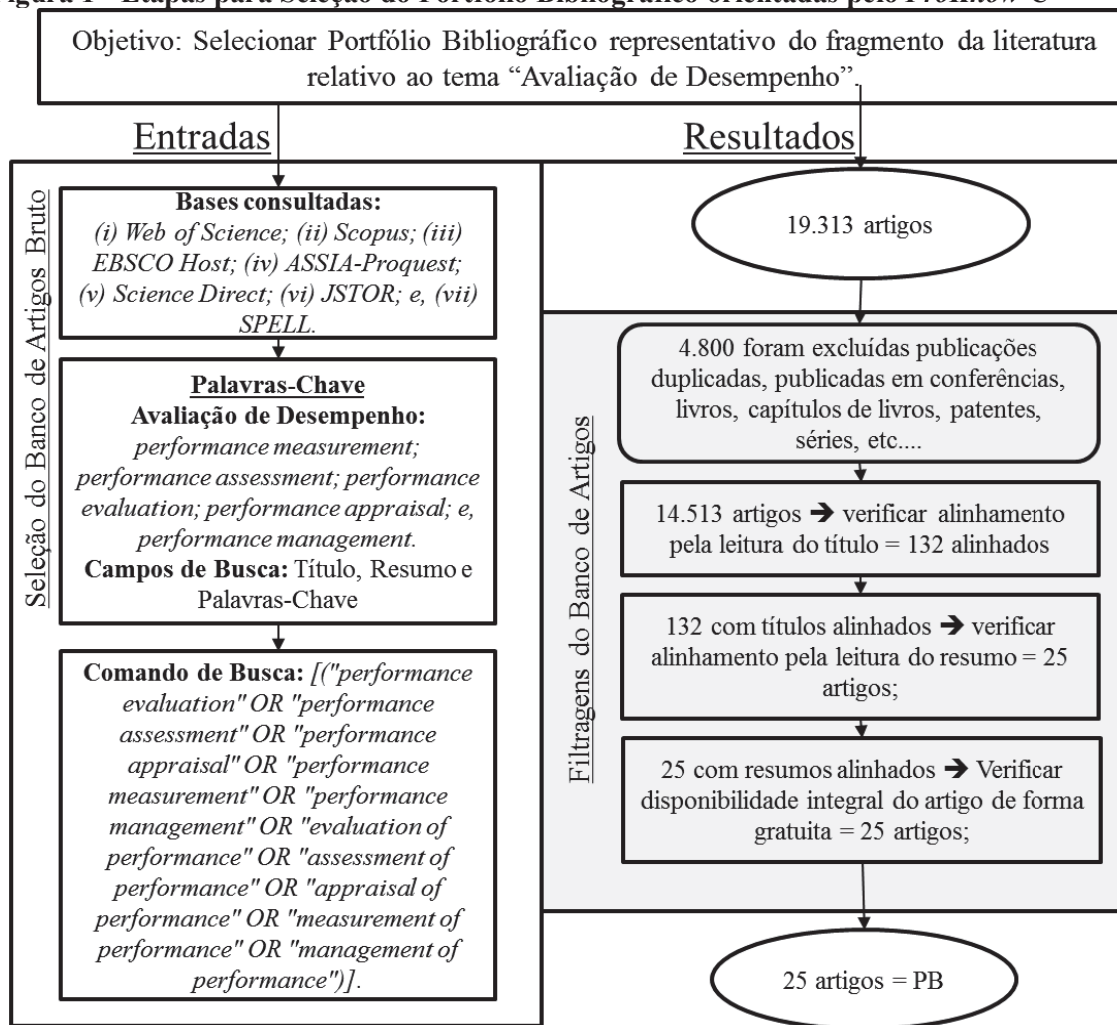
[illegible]igura 1 - Etapas para Seleção do Portfólio Bibliográfico orientadas pelo ProKnow-C

Objetivo: Selecionar Portfólio Bibliográfico representativo do fragmento da literatura relativo ao tema "Avaliação de Desempenho".

Entradas

Resultados

Seleção do Banco de Artigos Bruto

**Bases consultadas:**
*(i) Web of Science; (ii) Scopus; (iii) EBSCO Host; (iv) ASSIA-Proquest; (v) Science Direct; (vi) JSTOR; e, (vii) SPELL.*

19.313 artigos

**Palavras-Chave**
**Avaliação de Desempenho:**
*performance measurement; performance assessment; performance evaluation; performance appraisal; e, performance management.*
**Campos de Busca:** Título, Resumo e Palavras-Chave

**Comando de Busca:** *[("performance evaluation" OR "performance assessment" OR "performance appraisal" OR "performance measurement" OR "performance management" OR "evaluation of performance" OR "assessment of performance" OR "appraisal of performance" OR "measurement of performance" OR "management of performance")].*

Filtragens do Banco de Artigos

4.800 foram excluídas publicações duplicadas, publicadas em conferências, livros, capítulos de livros, patentes, séries, etc....

14.513 artigos ➔ verificar alinhamento pela leitura do título = 132 alinhados

132 com títulos alinhados ➔ verificar alinhamento pela leitura do resumo = 25 artigos;

25 com resumos alinhados ➔ Verificar disponibilidade integral do artigo de forma gratuita = 25 artigos;

25 artigos = PB